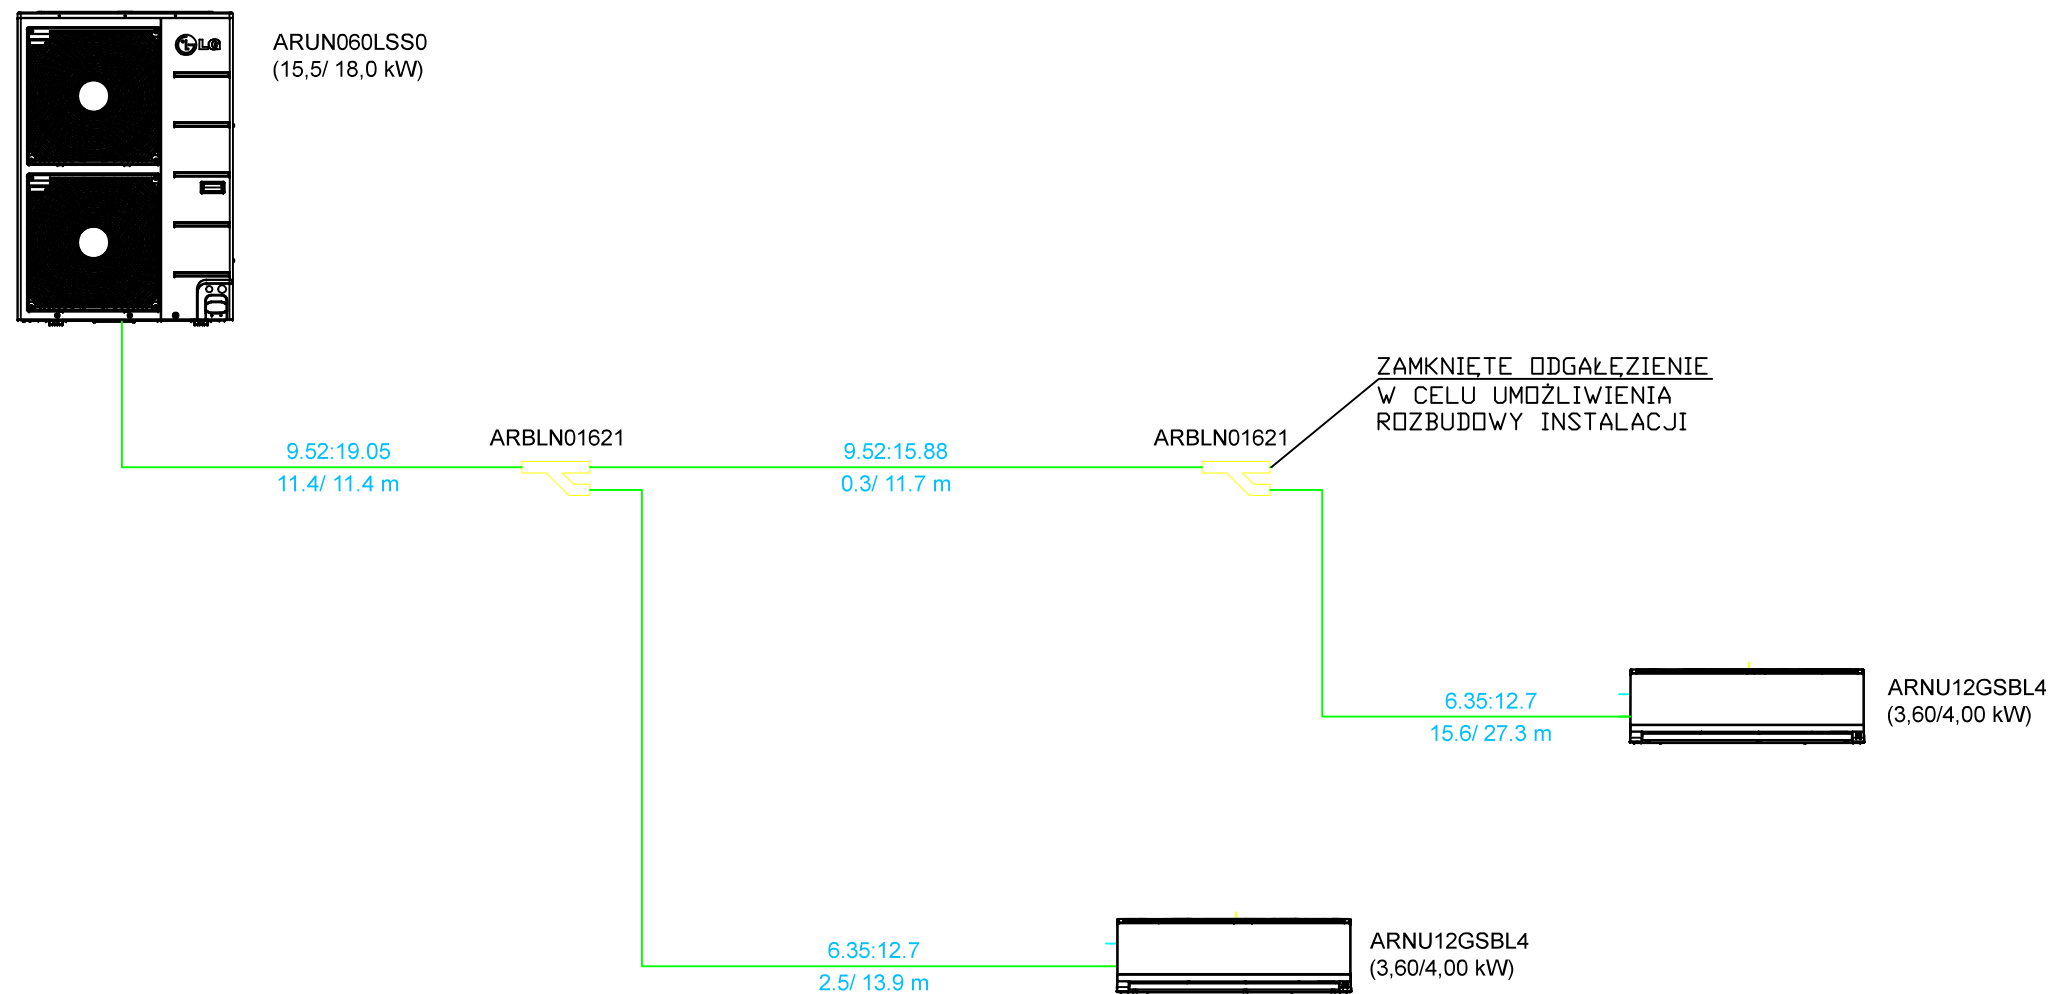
LG

ARUN060LSS0
(15,5/ 18,0 kW)

ZAMKNIĘTE ODGAŁĘZIENIE
W CELU UMOŻLIWIENIA
ROZBUDOWY INSTALACJI

ARBLN01621

ARBLN01621

9.52:19.05
11.4/ 11.4 m

9.52:15.88
0.3/ 11.7 m

6.35:12.7
15.6/ 27.3 m

ARNU12GSBL4
(3,60/4,00 kW)

6.35:12.7
2.5/ 13.9 m

ARNU12GSBL4
(3,60/4,00 kW)